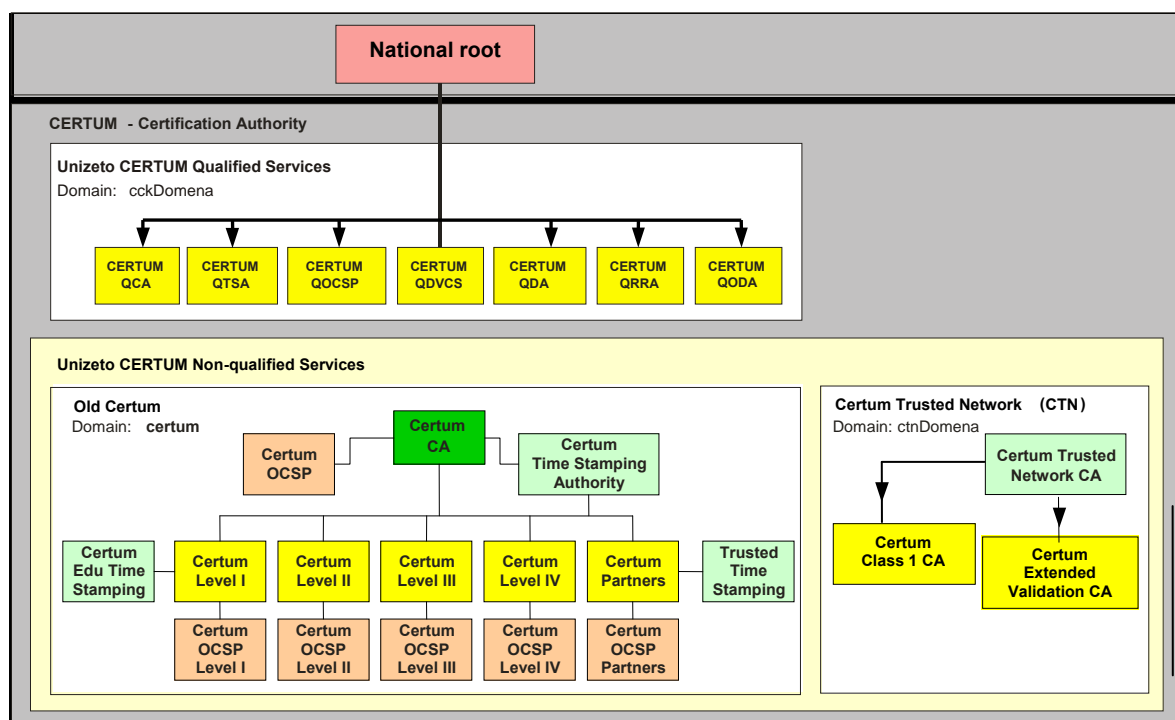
National root

CERTUM - Certification Authority

Unizeto CERTUM Qualified Services
Domain: cckDomena

CERTUM QCA

CERTUM QTSA

CERTUM QOCSP

CERTUM QDVCS

CERTUM QDA

CERTUM QRRA

CERTUM QODA

Unizeto CERTUM Non-qualified Services

Old Certum
Domain: certum

Certum CA

Certum OCSP

Certum Time Stamping Authority

Certum Edu Time Stamping

Certum Level I

Certum Level II

Certum Level III

Certum Level IV

Certum Partners

Trusted Time Stamping

Certum OCSP Level I

Certum OCSP Level II

Certum OCSP Level III

Certum OCSP Level IV

Certum OCSP Partners

Certum Trusted Network (CTN)
Domain: ctnDomena

Certum Trusted Network CA

Certum Class 1 CA

Certum Extended Validation CA